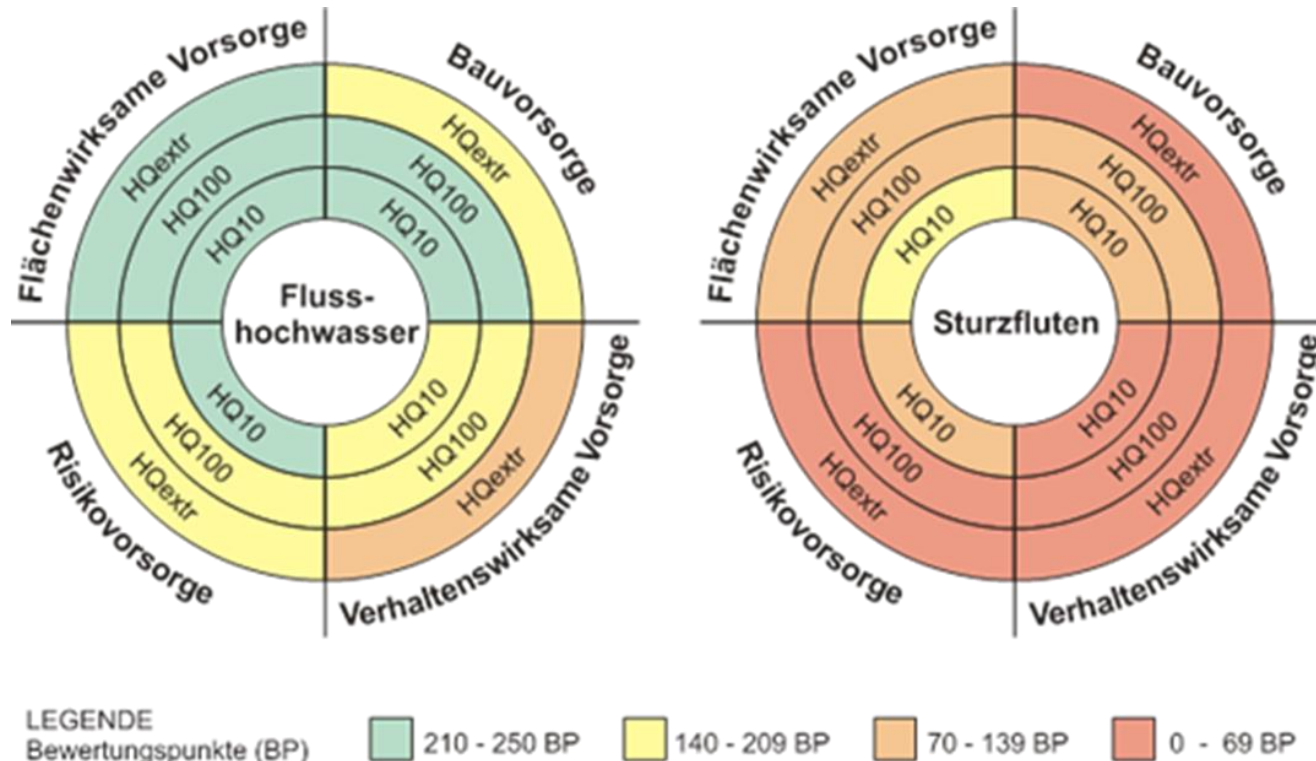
Flächenwirksame Vorsorge
Bauvorsorge
HQextr
HQ100
HQ10
HQextr
HQ100
HQ10
Fluss-hochwasser
HQ10
HQ100
HQextr
HQ10
HQ100
HQextr
Risikovorsorge
Verhaltenswirksame Vorsorge

Flächenwirksame Vorsorge
Bauvorsorge
HQextr
HQ100
HQ10
HQextr
HQ100
HQ10
Sturzfluten
HQ10
HQ100
HQextr
HQ10
HQ100
HQextr
Risikovorsorge
Verhaltenswirksame Vorsorge

LEGENDE
Bewertungspunkte (BP)
210 - 250 BP
140 - 209 BP
70 - 139 BP
0 - 69 BP